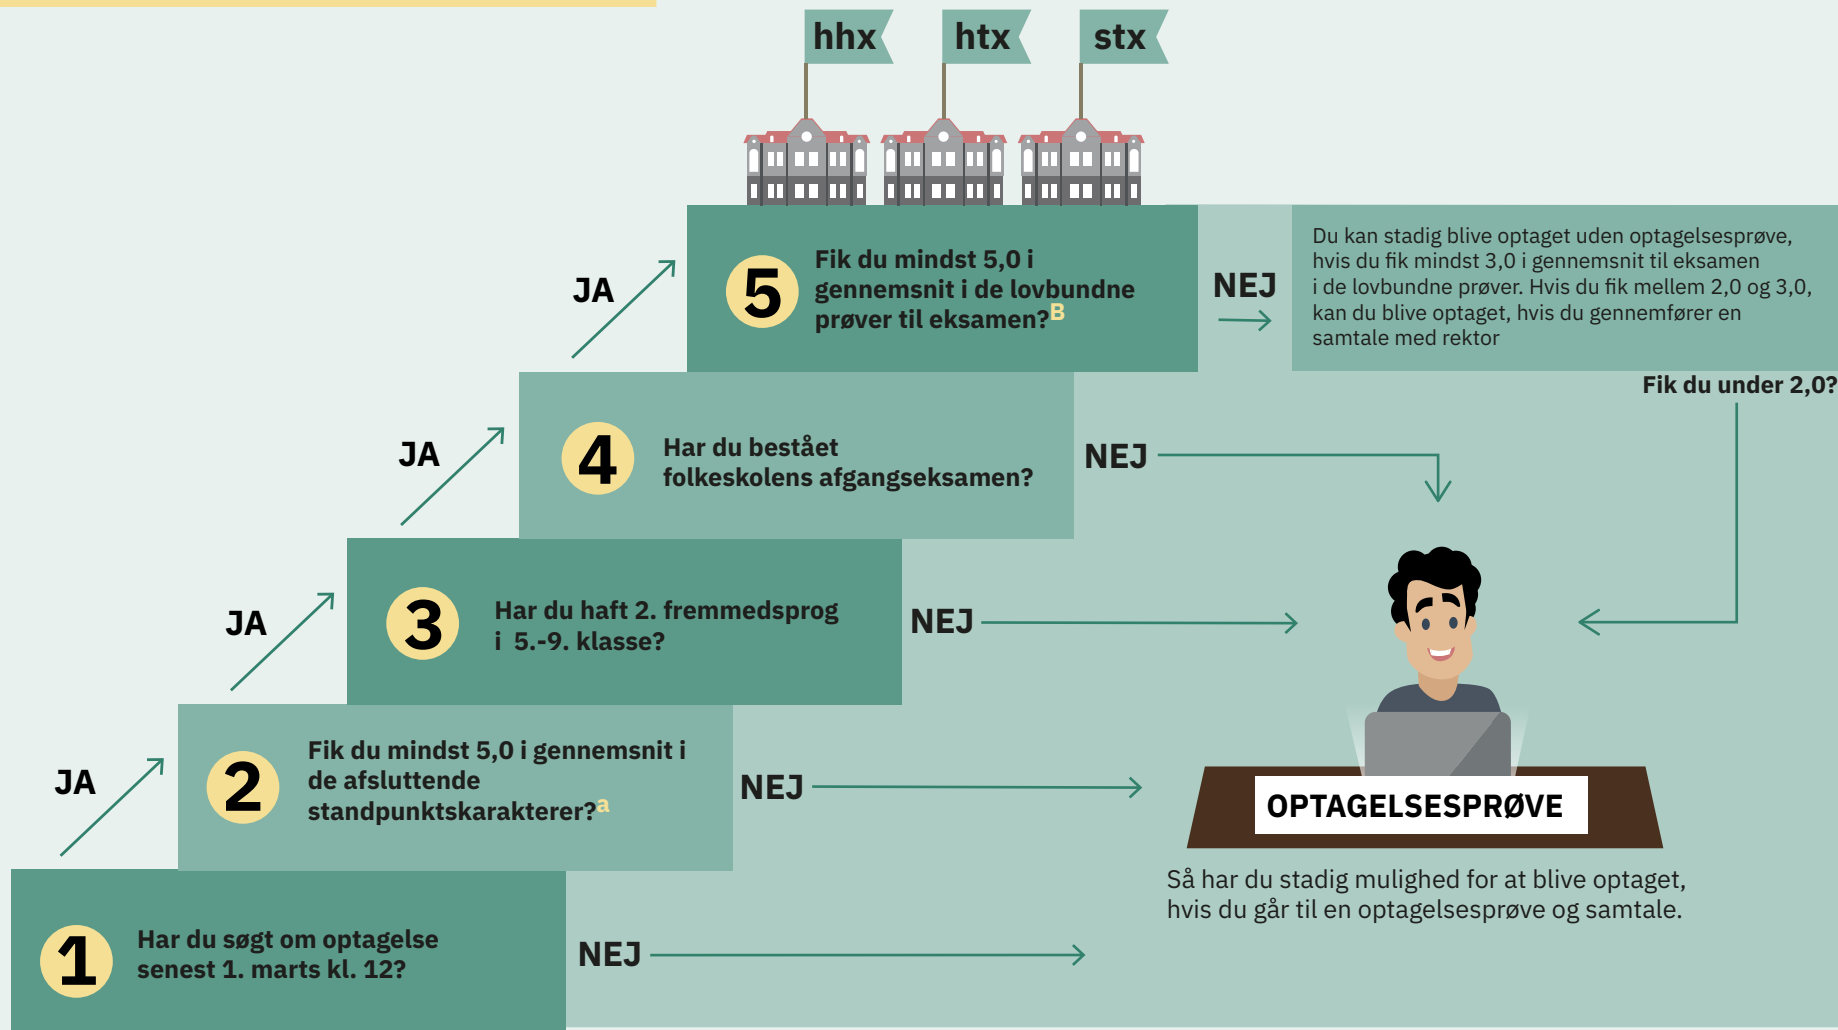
hhx htx stx

JA

5 Fik du mindst 5,0 i gennemsnit i de lovbundne prøver til eksamen?$^{B}$

NEJ

Du kan stadig blive optaget uden optagelsesprøve, hvis du fik mindst 3,0 i gennemsnit til eksamen i de lovbundne prøver. Hvis du fik mellem 2,0 og 3,0, kan du blive optaget, hvis du gennemfører en samtale med rektor

Fik du under 2,0?

JA

4 Har du bestået folkeskolens afgangseksamen?

NEJ

JA

3 Har du haft 2. fremmedsprog i 5.-9. klasse?

NEJ

JA

2 Fik du mindst 5,0 i gennemsnit i de afsluttende standpunktskarakterer?$^{a}$

NEJ

OPTAGELSESPRØVE

Så har du stadig mulighed for at blive optaget, hvis du går til en optagelsesprøve og samtale.

1 Har du søgt om optagelse senest 1. marts kl. 12?

NEJ